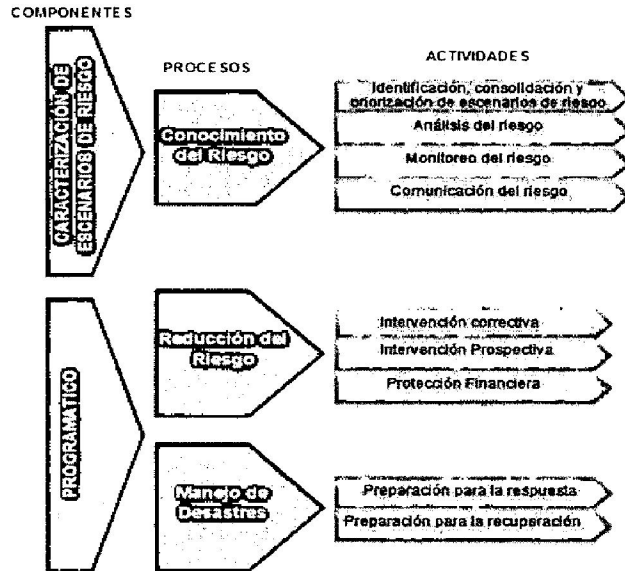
COMPONENTES

CARACTERIZACIÓN DE ESCENARIOS DE RIESGO

PROCESOS

ACTIVIDADES

Conocimiento del Riesgo

Identificación, consolidación y priorización de escenarios de riesgo

Análisis del riesgo

Monitoreo del riesgo

Comunicación del riesgo

PROGRAMÁTICO

Reducción del Riesgo

Intervención correctiva

Intervención Prospectiva

Protección Financiera

Manejo de Desastres

Preparación para la respuesta

Preparación para la recuperación